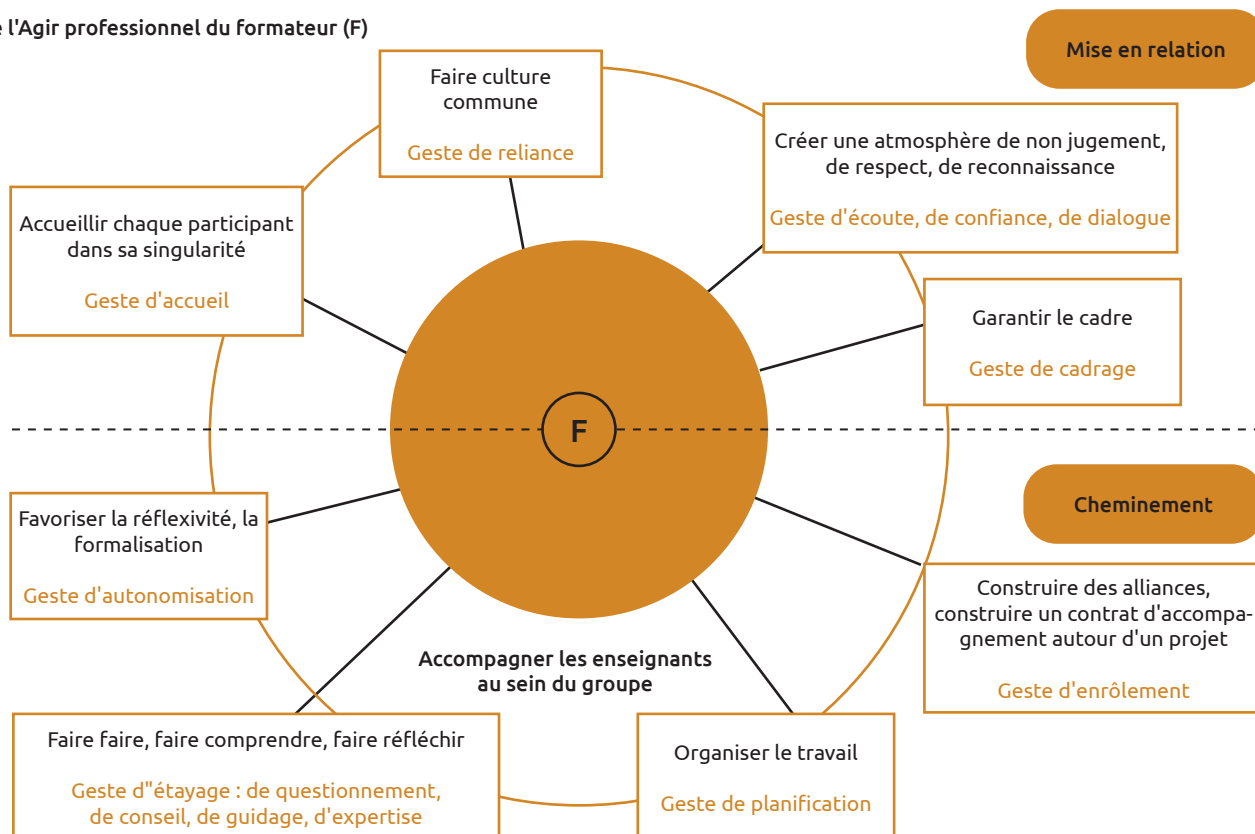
e l'Agir professionnel du formateur (F)

Mise en relation

Faire culture commune

Geste de reliance

Créer une atmosphère de non jugement, de respect, de reconnaissance

Geste d'écoute, de confiance, de dialogue

Accueillir chaque participant dans sa singularité

Geste d'accueil

Garantir le cadre

Geste de cadrage

F

Cheminement

Favoriser la réflexivité, la formalisation

Geste d'autonomisation

Construire des alliances, construire un contrat d'accompagnement autour d'un projet

Geste d'enrôlement

Accompagner les enseignants au sein du groupe

Faire faire, faire comprendre, faire réfléchir

Geste d"étayage : de questionnement, de conseil, de guidage, d'expertise

Organiser le travail

Geste de planification